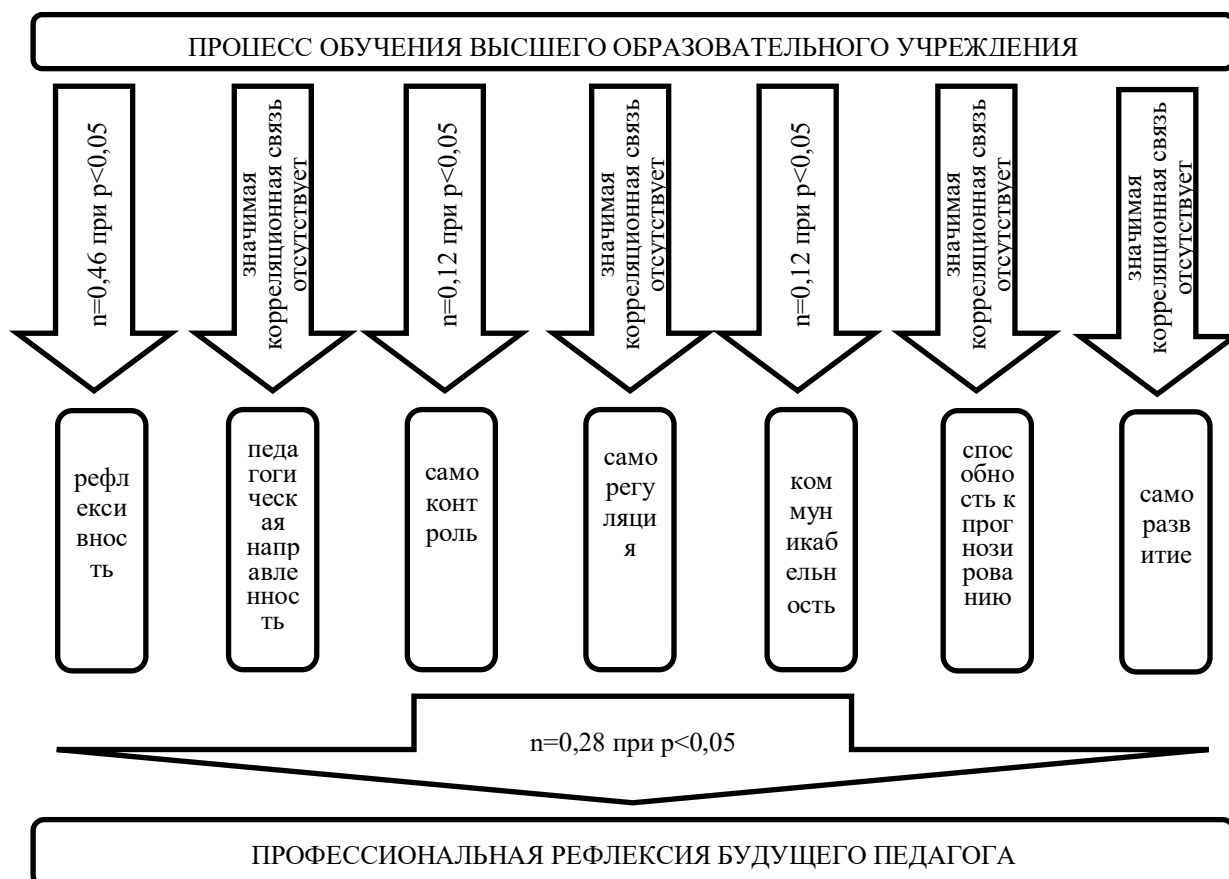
ПРОЦЕСС ОБУЧЕНИЯ ВЫСШЕГО ОБРАЗОВАТЕЛЬНОГО УЧРЕЖДЕНИЯ

n=0,46 при p<0,05

значимая корреляционная связь отсутствует

n=0,12 при p<0,05

значимая корреляционная связь отсутствует

n=0,12 при p<0,05

значимая корреляционная связь отсутствует

значимая корреляционная связь отсутствует

рефлексивность

педагогическая направленность

самоконтроль

саморегуляция

коммуникабельность

способность к прогнозированию

саморазвитие

n=0,28 при p<0,05

ПРОФЕССИОНАЛЬНАЯ РЕФЛЕКСИЯ БУДУЩЕГО ПЕДАГОГА